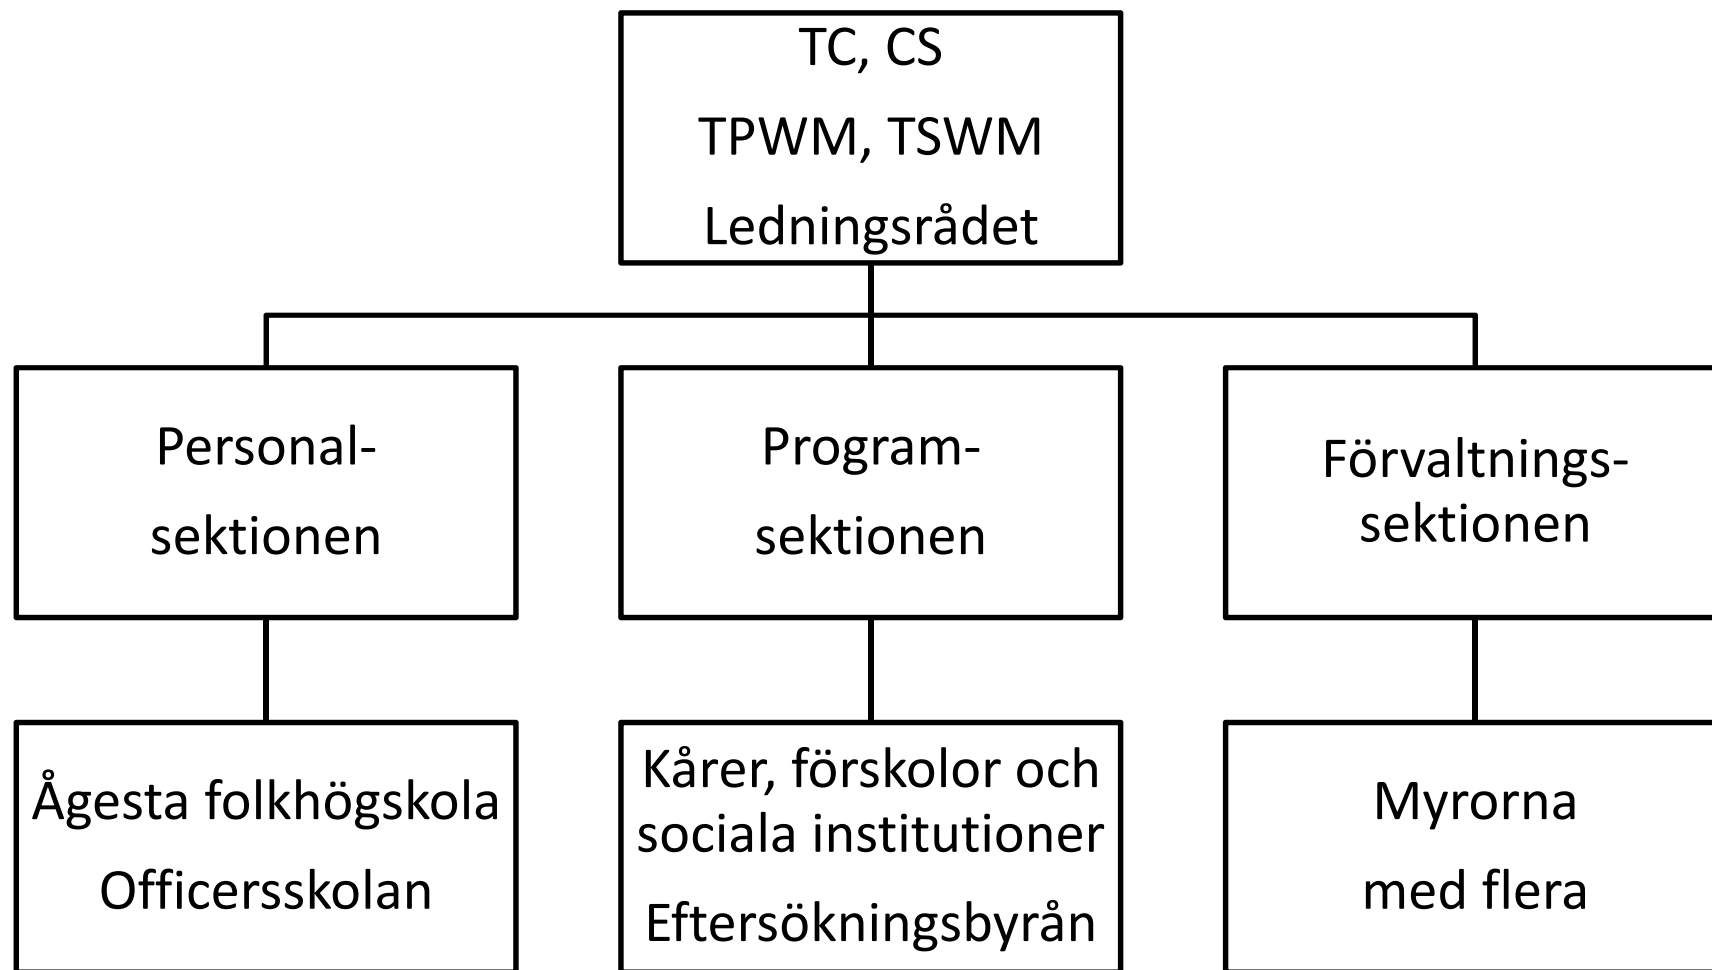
TC, CS
TPWM, TSWM
Ledningsrådet

Personal-
sektionen

Program-
sektionen

Förvaltnings-
sektionen

Ågesta folkhögskola
Officersskolan

Kårer, förskolor och sociala institutioner
Eftersökningsbyrån

Myrorna
med flera